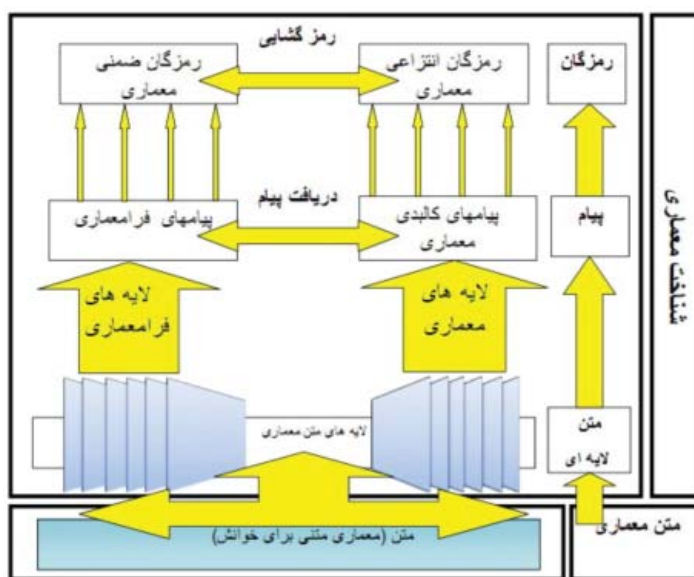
شناخت معماری

رمزگان

رمز گشایی

رمزگان انتزاعی معماری

رمزگان ضمنی معماری

پیام

دریافت پیام

پیامهای کالبدی معماری

پیامهای فرامعماری

لایه های معماری

لایه های فرامعماری

متن لایه ای

لایه های متن معماری

متن معماری

متن (معماری متنی برای خوانش)